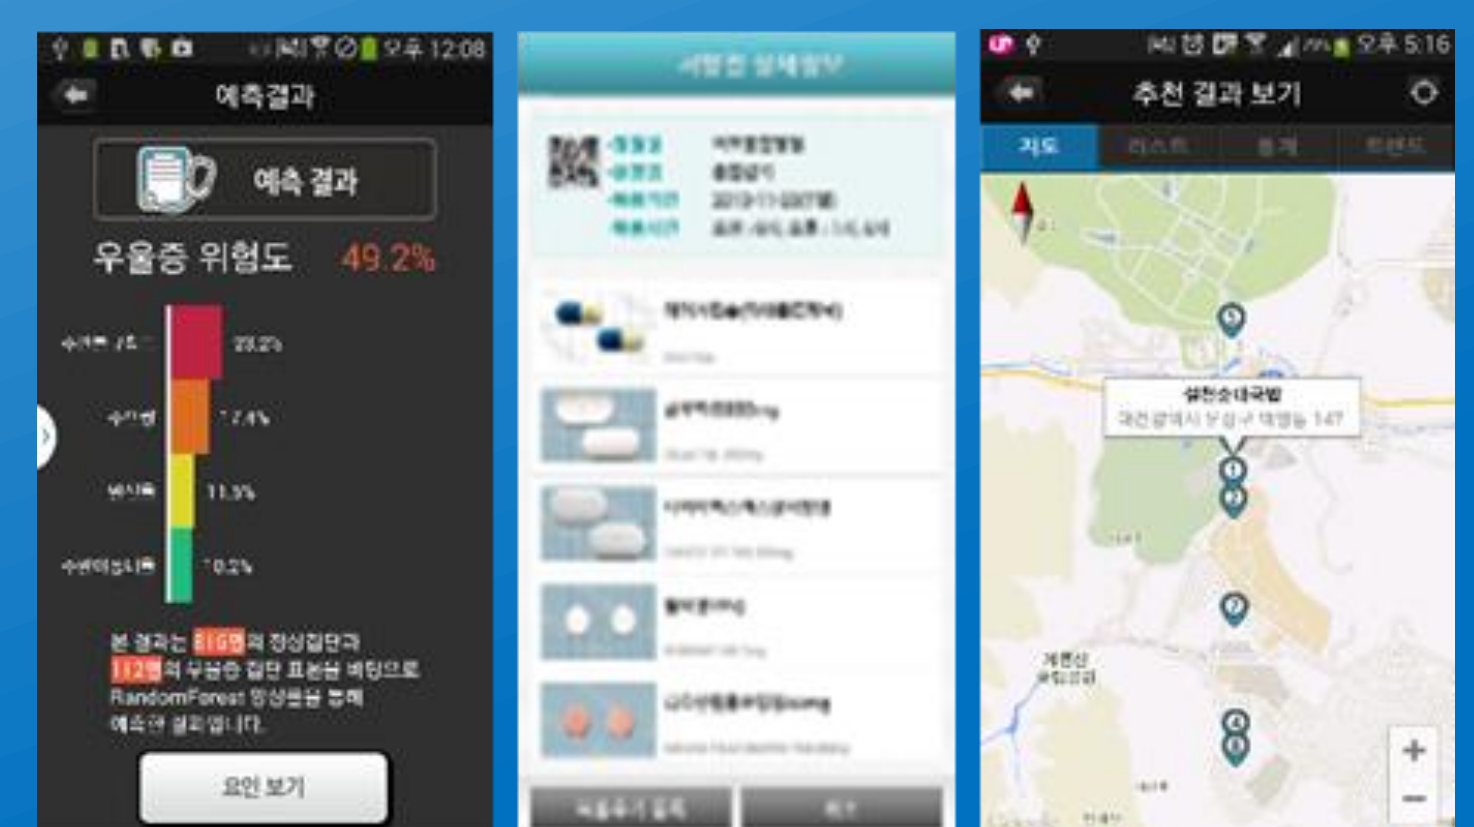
오후 12:08

예측결과

예측 결과

우울증 위험도 49.2%

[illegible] 23.2%

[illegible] 7.4%

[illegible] 11.3%

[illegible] 10.2%

본 결과는 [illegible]명의 정상집단과 112명의 우울증 집단 표본을 바탕으로 RandomForest 방식을 통해 예측한 결과입니다.

요인 보기

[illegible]

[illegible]

오후 5:16

추천 결과 보기

지도 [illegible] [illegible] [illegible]

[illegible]
대전광역시 유성구 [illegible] 147

+
−